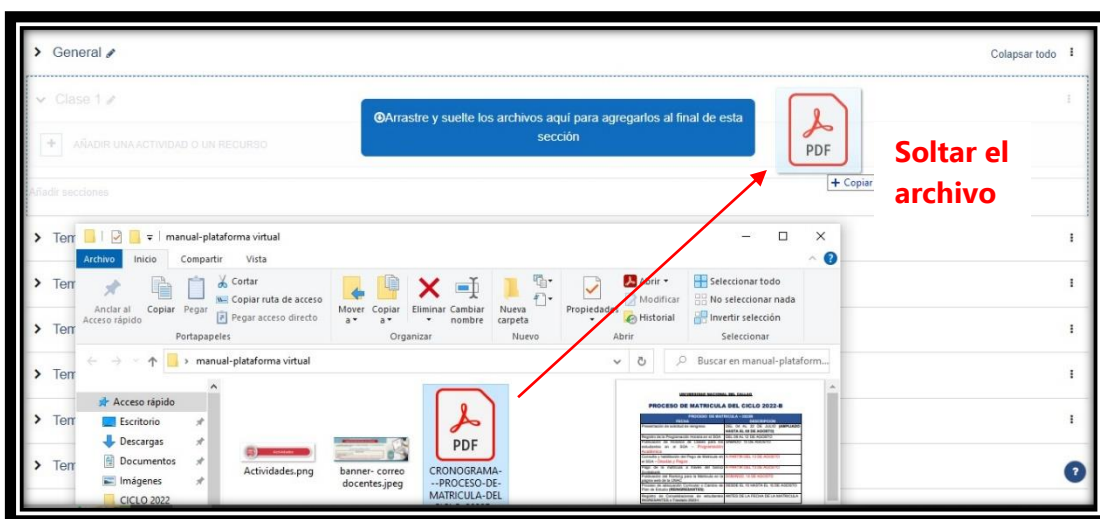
General
Colapsar todo
Clase 1
AÑADIR UNA ACTIVIDAD O UN RECURSO
Añadir secciones
Arrastre y suelte los archivos aquí para agregarlos al final de esta sección
PDF
+ Copiar
Soltar el archivo
Tem
Tem
Tem
Tem
Tem
Tem
manual-plataforma virtual
Archivo Inicio Compartir Vista
Anclar al Acceso rápido
Copiar
Pegar
Cortar
Copiar ruta de acceso
Pegar acceso directo
Portapapeles
Mover a
Copiar a
Eliminar
Cambiar nombre
Organizar
Nueva carpeta
Nuevo
Propiedades
Abrir
Modificar
Historial
Abrir
Seleccionar todo
No seleccionar nada
Invertir selección
Seleccionar
manual-plataforma virtual
Buscar en manual-plataform...
Acceso rápido
Escritorio
Descargas
Documentos
Imágenes
CICLO 2022
Actividades.png
banner- correo docentes.jpeg
PDF
CRONOGRAMA---PROCESO-DE-MATRICULA-DEL
PROCESO DE MATRICULA DEL CICLO 2022-B
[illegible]